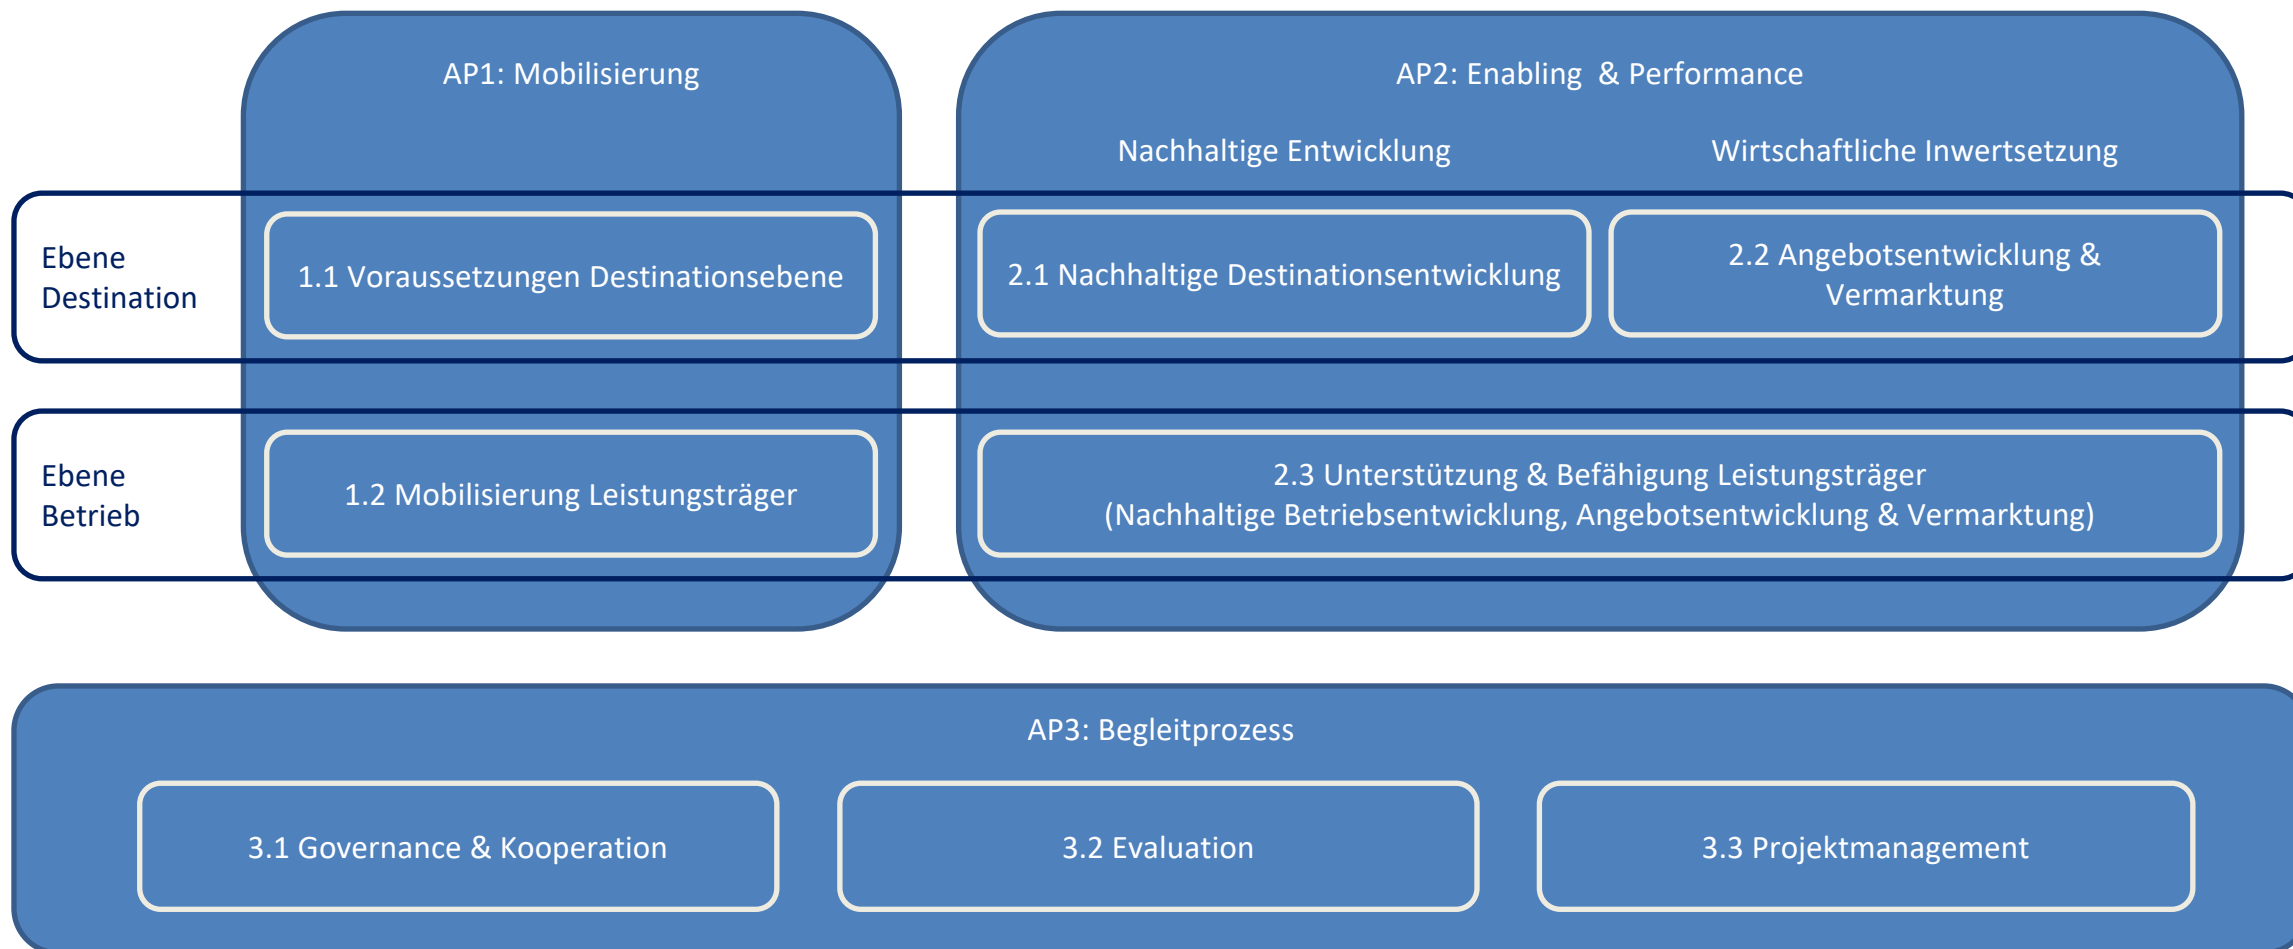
AP1: Mobilisierung

AP2: Enabling & Performance

Nachhaltige Entwicklung

Wirtschaftliche Inwertsetzung

Ebene Destination

1.1 Voraussetzungen Destinationsebene

2.1 Nachhaltige Destinationsentwicklung

2.2 Angebotsentwicklung & Vermarktung

Ebene Betrieb

1.2 Mobilisierung Leistungsträger

2.3 Unterstützung & Befähigung Leistungsträger (Nachhaltige Betriebsentwicklung, Angebotsentwicklung & Vermarktung)

AP3: Begleitprozess

3.1 Governance & Kooperation

3.2 Evaluation

3.3 Projektmanagement